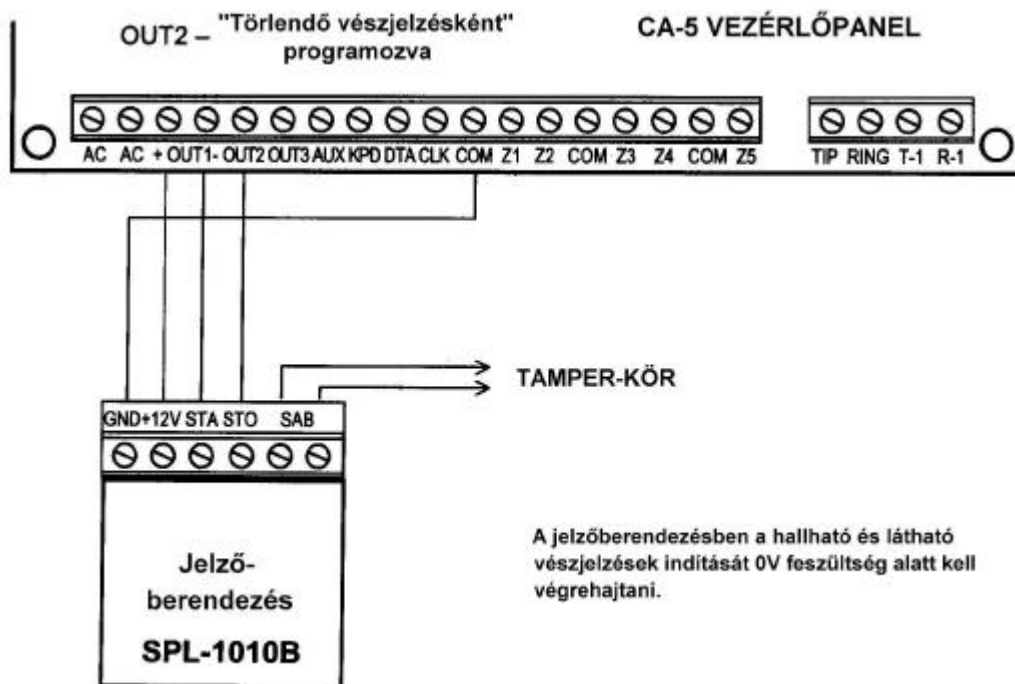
OUT2 – "Törlendő vészjelzésként" programozva

CA-5 VEZÉRLŐPANEL

AC AC + OUT1- OUT2 OUT3 AUX KPD DTA CLK COM Z1 Z2 COM Z3 Z4 COM Z5

TIP RING T-1 R-1

TAMPER-KÖR

GND +12V STA STO SAB

Jelző-berendezés

SPL-1010B

A jelzőberendezésben a hallható és látható vészjelzések indítását 0V feszültség alatt kell végrehajtani.